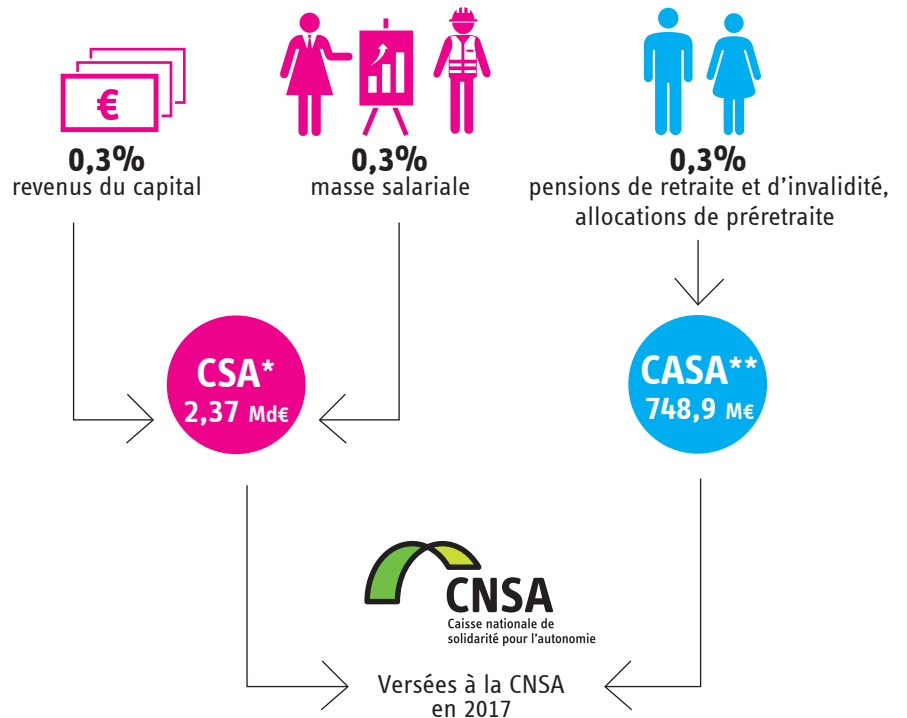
€

0,3%
revenus du capital

0,3%
masse salariale

0,3%
pensions de retraite et d'invalidité, allocations de préretraite

CSA*
2,37 Md€

CASA**
748,9 M€

CNSA
Caisse nationale de solidarité pour l'autonomie

Versées à la CNSA en 2017